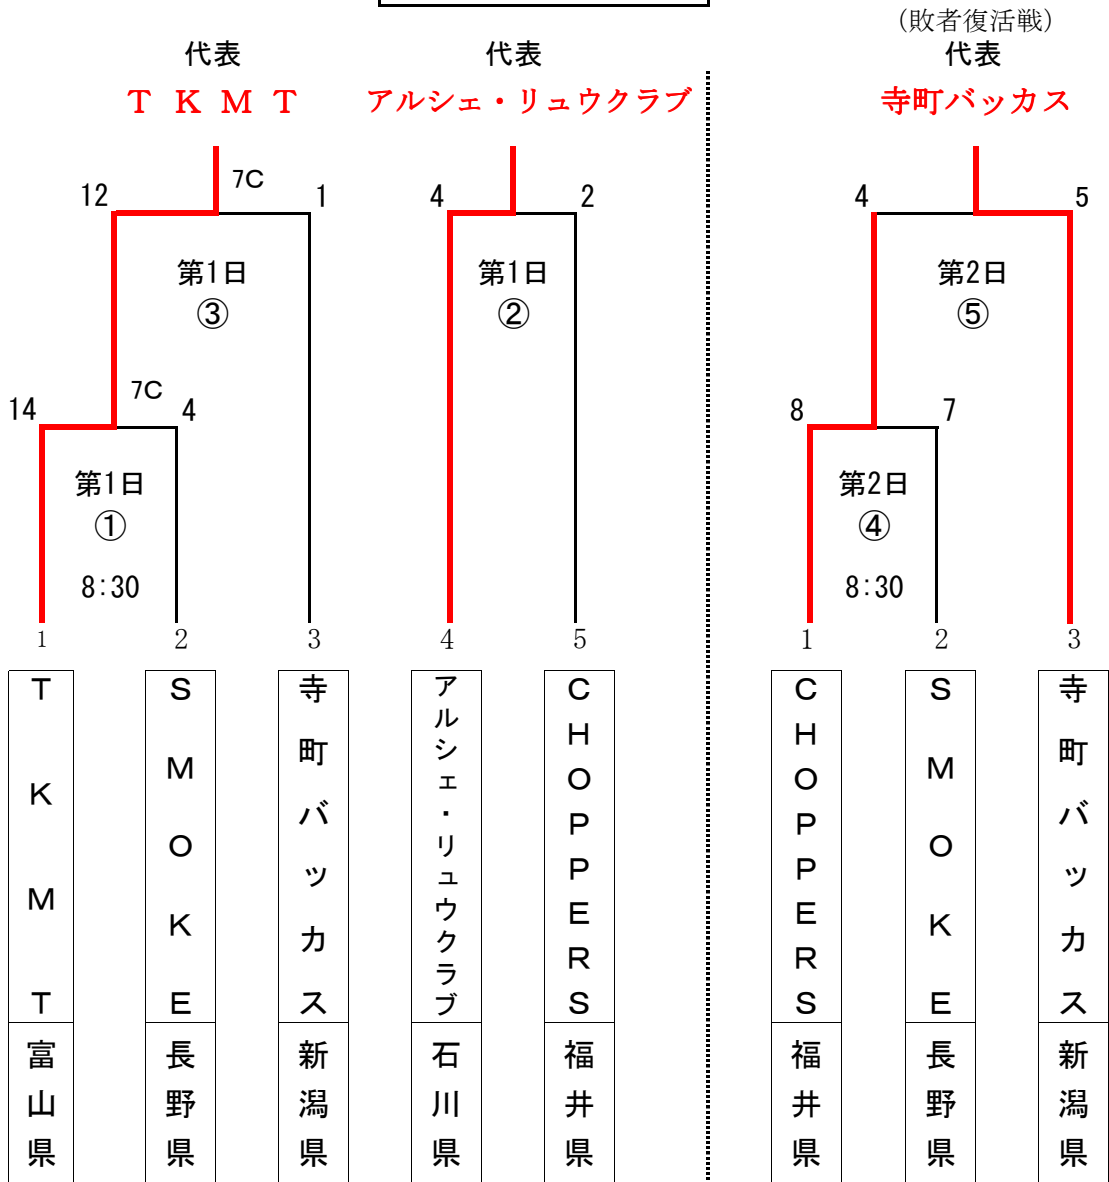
（敗者復活戦）

代表
ＴＫＭＴ

代表
アルシェ・リュウクラブ

代表
寺町バッカス

7C
12
1
第1日
③

4
2
第1日
②

4
5
第2日
⑤

14
7C
4
第1日
①
8:30

8
7
第2日
④
8:30

1
2
3
4
5
1
2
3

| TKMT | SMOKE | 寺町バッカス | アルシェ・リュウクラブ | CHOPPERS | CHOPPERS | SMOKE | 寺町バッカス |
|---|---|---|---|---|---|---|---|
| 富山県 | 長野県 | 新潟県 | 石川県 | 福井県 | 福井県 | 長野県 | 新潟県 |